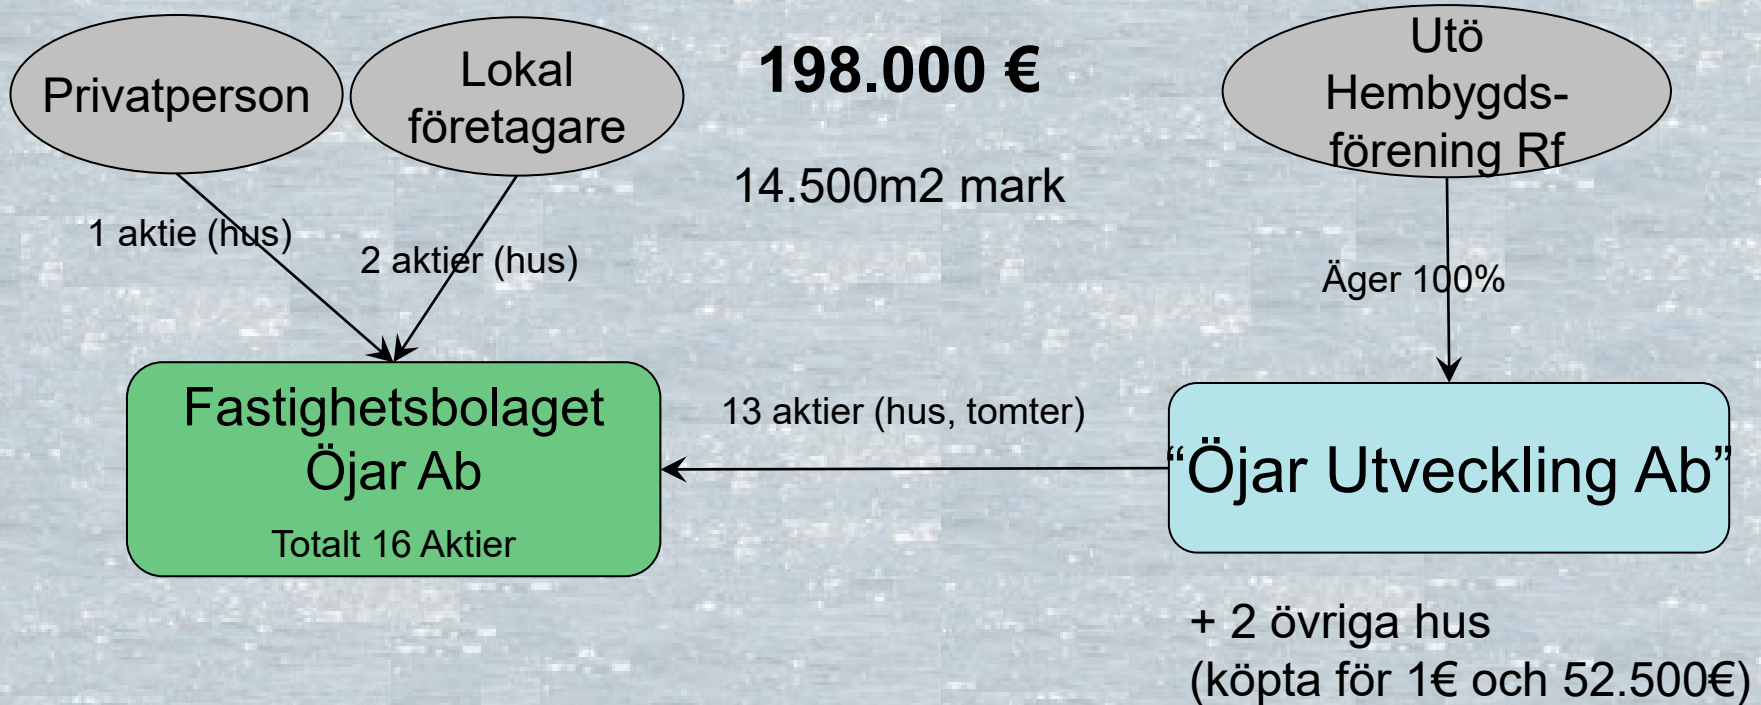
Privatperson

Lokal företagare

198.000 €

14.500m2 mark

Utö Hembygdsförening Rf

1 aktie (hus)

2 aktier (hus)

Äger 100%

Fastighetsbolaget Öjar Ab

Totalt 16 Aktier

13 aktier (hus, tomter)

“Öjar Utveckling Ab”

+ 2 övriga hus
(köpta för 1€ och 52.500€)